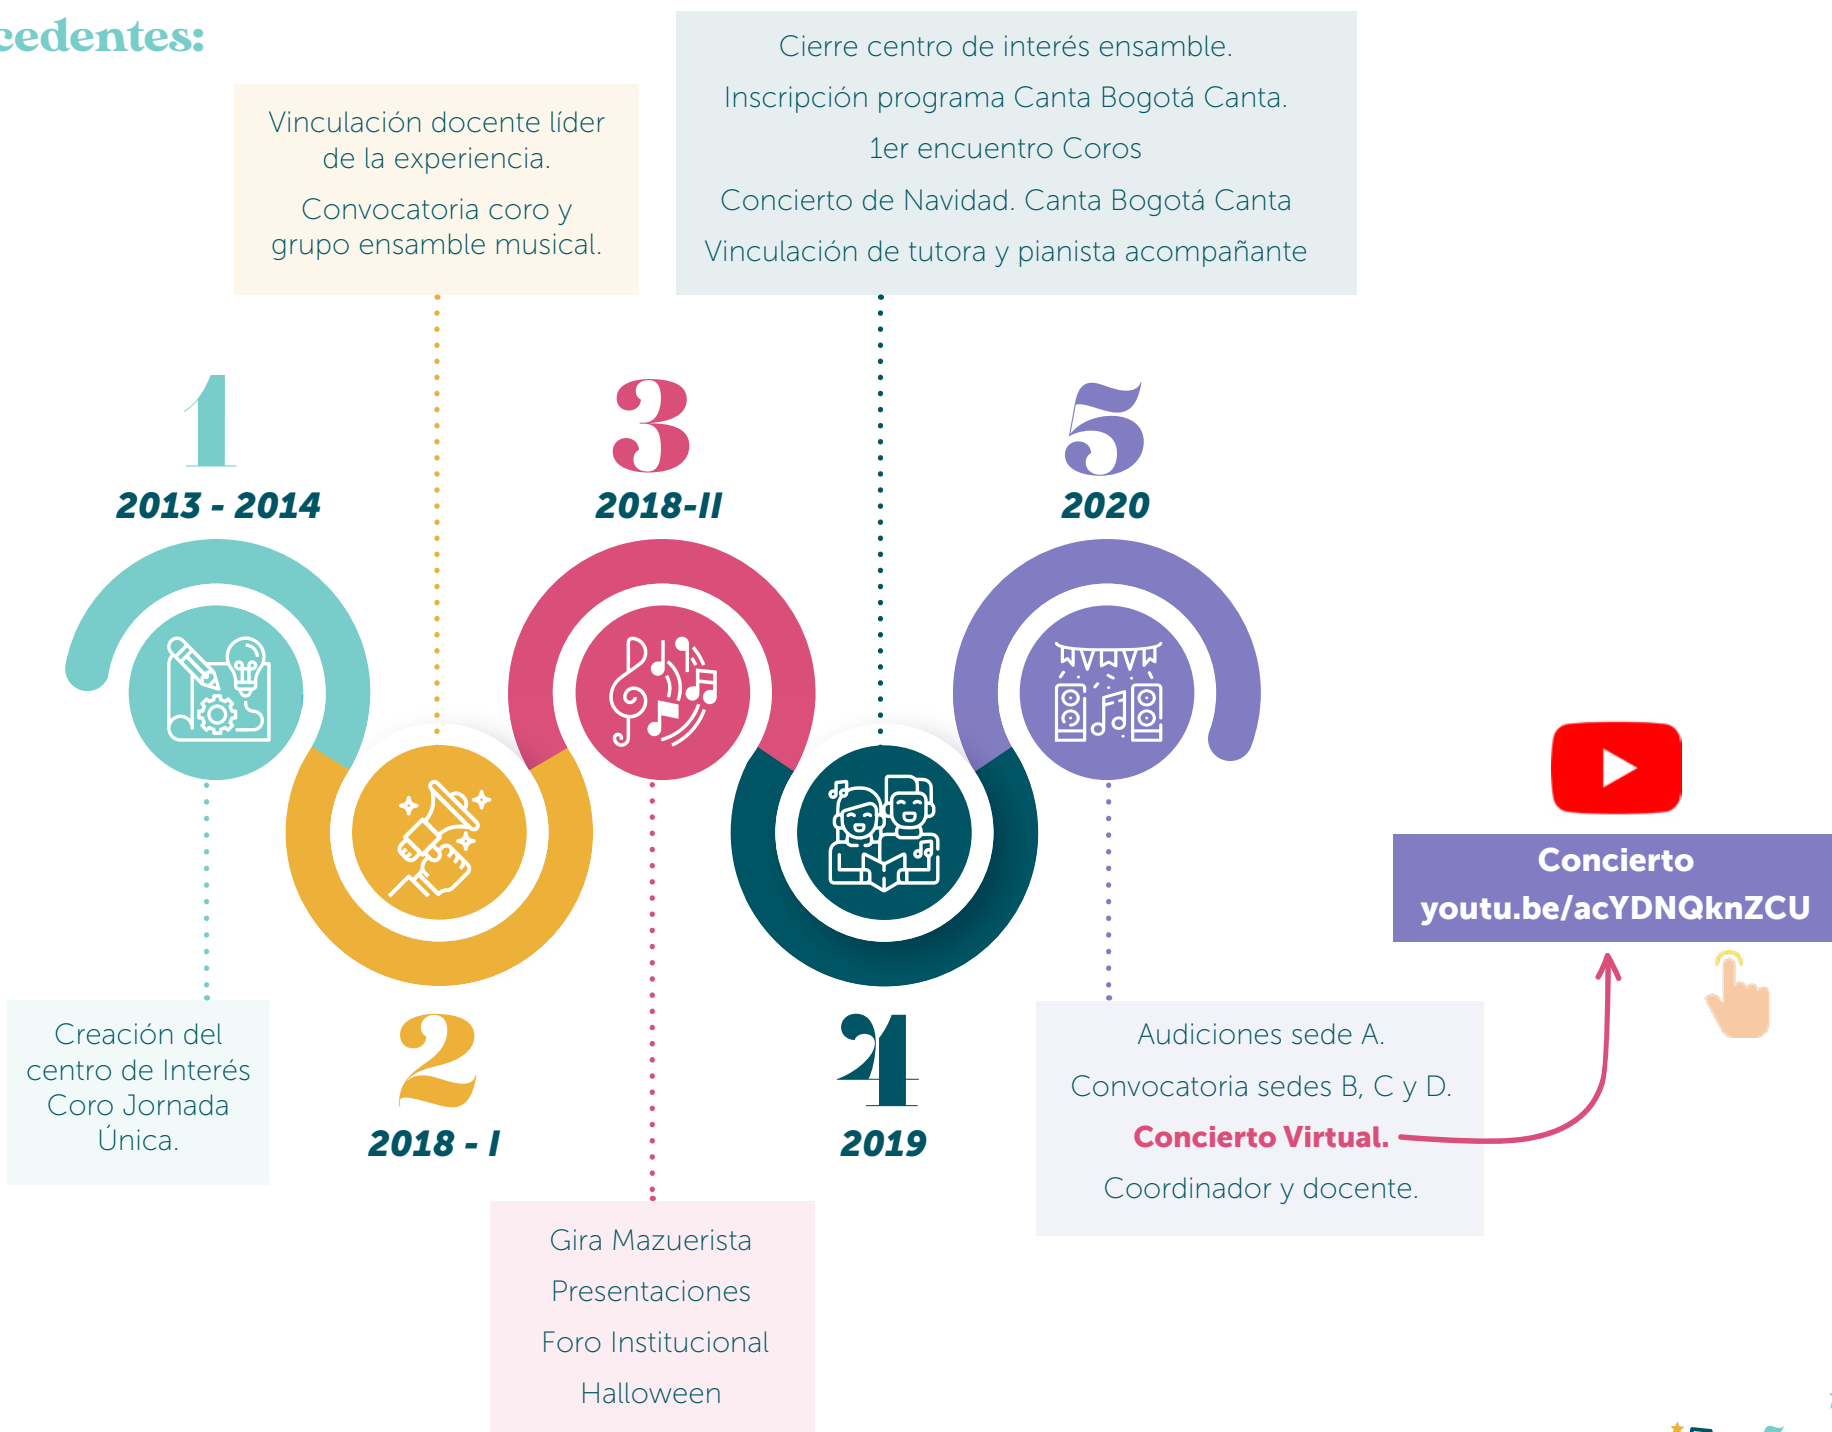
cedentes:

Vinculación docente líder de la experiencia.

Convocatoria coro y grupo ensamble musical.

Cierre centro de interés ensamble.

Inscripción programa Canta Bogotá Canta.

1er encuentro Coros

Concierto de Navidad. Canta Bogotá Canta

Vinculación de tutora y pianista acompañante

1
2013 - 2014

3
2018-II

5
2020

Concierto
youtu.be/acYDNQknZCU

Creación del centro de Interés Coro Jornada Única.

2
2018 - I

4
2019

Audiciones sede A.

Convocatoria sedes B, C y D.

Concierto Virtual.

Coordinador y docente.

Gira Mazuerista

Presentaciones

Foro Institucional

Halloween